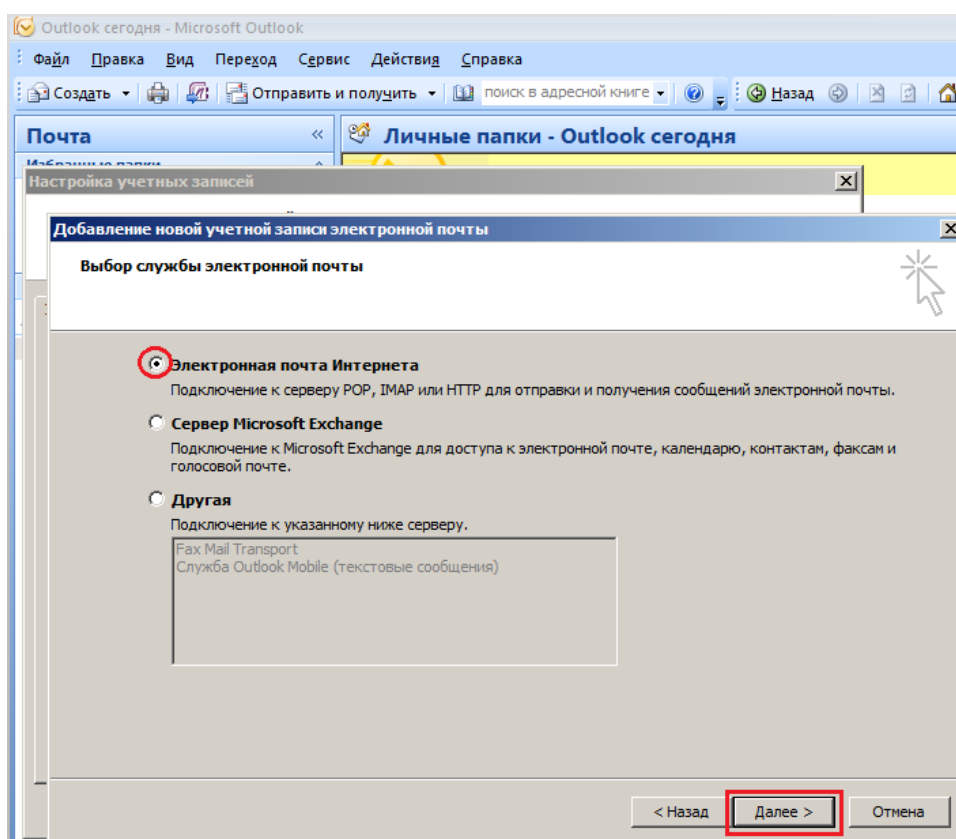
Outlook сегодня - Microsoft Outlook

Файл Правка Вид Переход Сервис Действия Справка

Создать Отправить и получить поиск в адресной книге Назад

Почта «

Личные папки - Outlook сегодня

Избранные папки

Настройка учетных записей

Добавление новой учетной записи электронной почты

Выбор службы электронной почты

Электронная почта Интернета
Подключение к серверу POP, IMAP или HTTP для отправки и получения сообщений электронной почты.

Сервер Microsoft Exchange
Подключение к Microsoft Exchange для доступа к электронной почте, календарю, контактам, факсам и голосовой почте.

Другая
Подключение к указанному ниже серверу.

Fax Mail Transport
Служба Outlook Mobile (текстовые сообщения)

< Назад Далее > Отмена